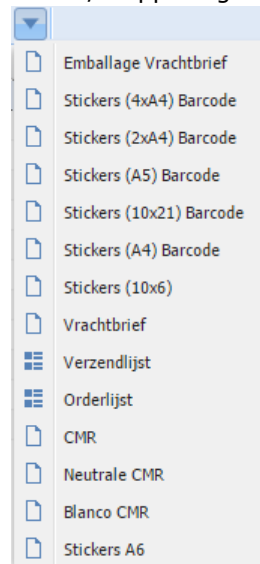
Emballage Vrachtbrief
Stickers (4xA4) Barcode
Stickers (2xA4) Barcode
Stickers (A5) Barcode
Stickers (10x21) Barcode
Stickers (A4) Barcode
Stickers (10x6)
Vrachtbrief
Verzendlijst
Orderlijst
CMR
Neutrale CMR
Blanco CMR
Stickers A6